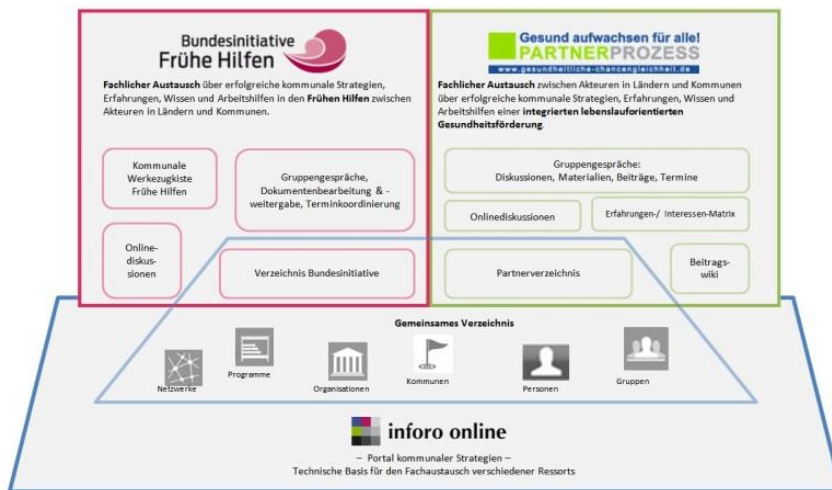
Bundesinitiative
Frühe Hilfen

Fachlicher Austausch über erfolgreiche kommunale Strategien, Erfahrungen, Wissen und Arbeitshilfen in den Frühen Hilfen zwischen Akteuren in Ländern und Kommunen.

Kommunale Werkezugkiste Frühe Hilfen

Gruppengespräche, Dokumentenbearbeitung & -weitergabe, Terminkoordinierung

Online-diskussionen

Verzeichnis Bundesinitiative

Gesund aufwachsen für alle!
PARTNERPROZESS
www.gesundheitliche-chancengleichheit.de

Fachlicher Austausch zwischen Akteuren in Ländern und Kommunen über erfolgreiche kommunale Strategien, Erfahrungen, Wissen und Arbeitshilfen einer integrierten lebenslauforientierten Gesundheitsförderung.

Gruppengespräche: Diskussionen, Materialien, Beiträge, Termine

Onlinediskussionen

Erfahrungen-/ Interessen-Matrix

Partnerverzeichnis

Beitrags-wiki

Gemeinsames Verzeichnis

Netzwerke

Programme

Organisationen

Kommunen

Personen

Gruppen

inforo online

– Portal kommunaler Strategien –
Technische Basis für den Fachaustausch verschiedener Ressorts